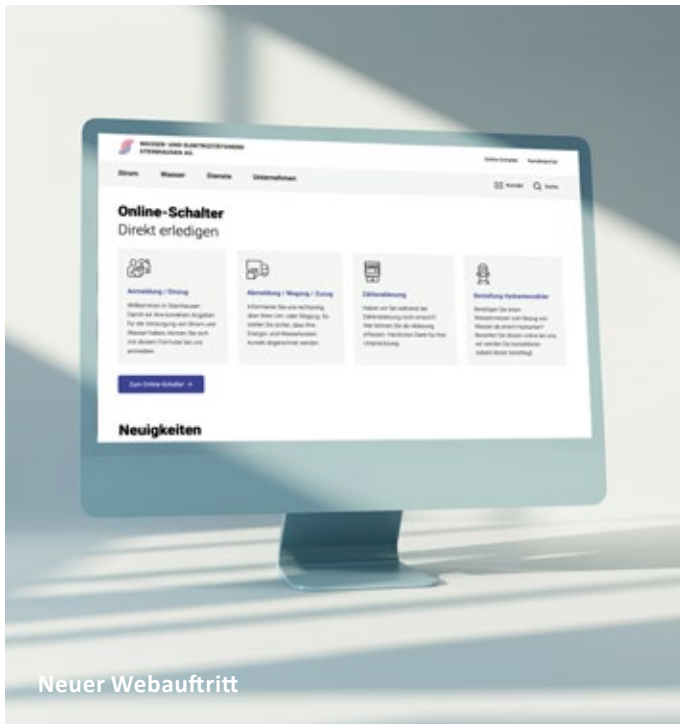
WASSER- UND ELEKTRIZITÄTSWERK STEINHAUSEN AG

Online-Schalter Kundenportal

Strom Wasser Dienste Unternehmen

Kontakt Suche

Online-Schalter
Direkt erledigen

Anmeldung / Einzug

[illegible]

Abmeldung / Wegzug / Zuzug

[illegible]

Zählerablesung

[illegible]

Bestellung Hydrantenzähler

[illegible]

Zum Online-Schalter →

Neuigkeiten

Neuer Webauftritt